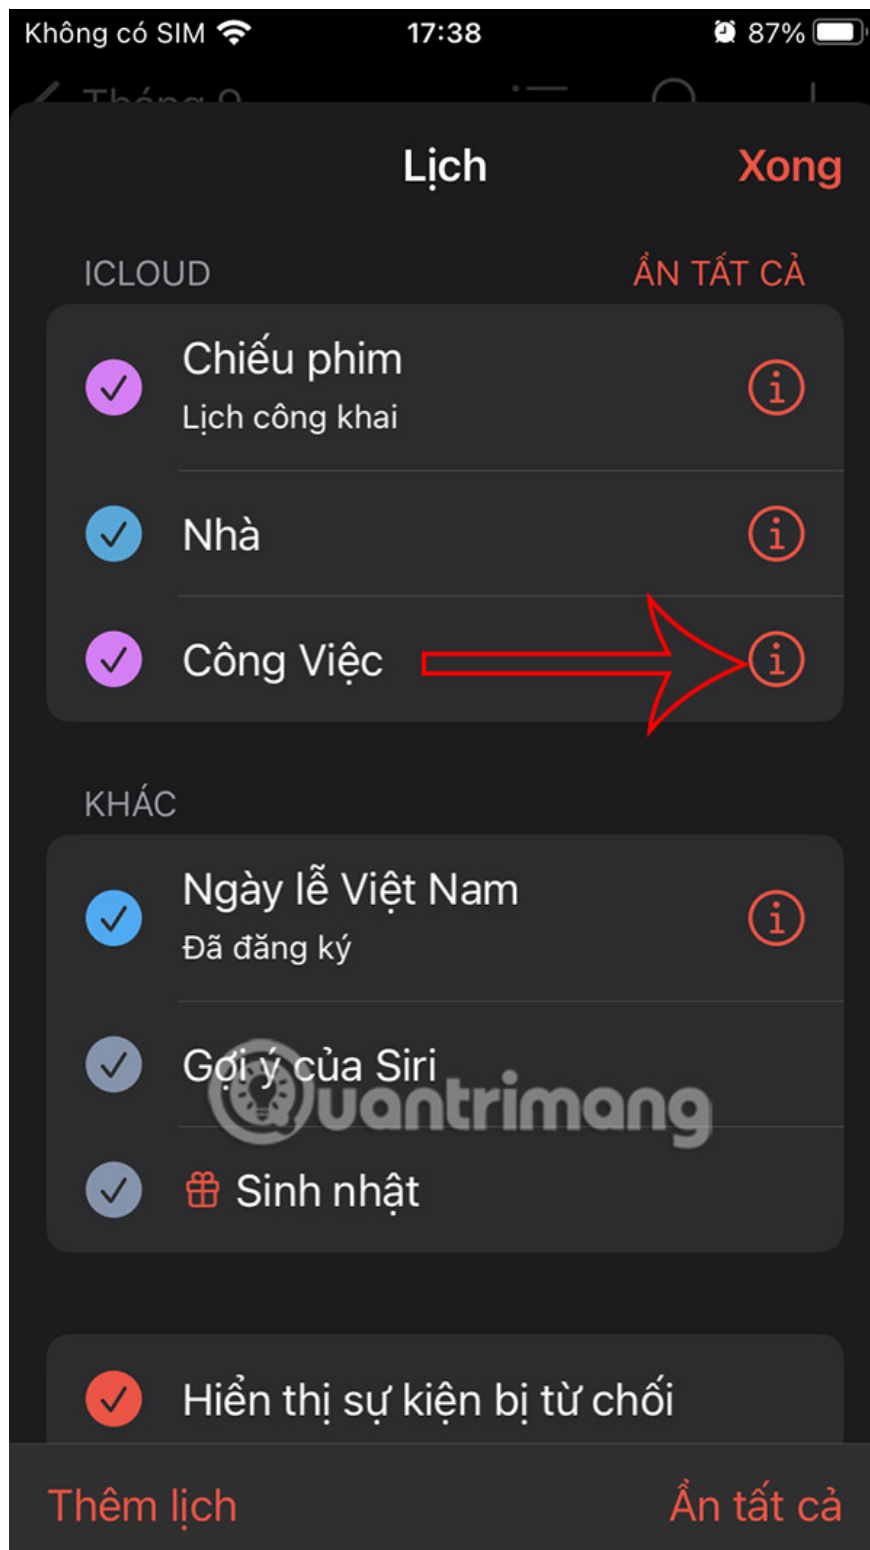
Không có SIM 17:38 87%

Tháng 9

Lịch Xong

ICLOUD ẨN TẤT CẢ

Chiếu phim
Lịch công khai

Nhà

Công Việc

KHÁC

Ngày lễ Việt Nam
Đã đăng ký

Gợi ý của Siri

Sinh nhật

Hiển thị sự kiện bị từ chối

Thêm lịch Ẩn tất cả

quantrimang